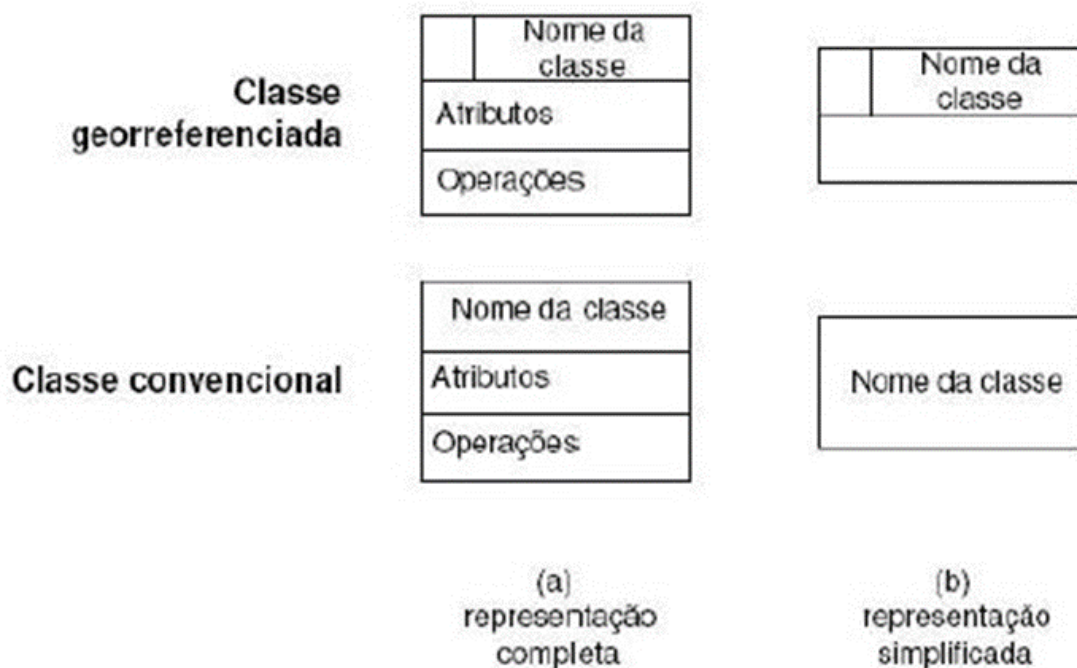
Classe georreferenciada

Nome da classe
Atributos
Operações

Nome da classe

Classe convencional

Nome da classe
Atributos
Operações

Nome da classe

(a)
representação completa

(b)
representação simplificada